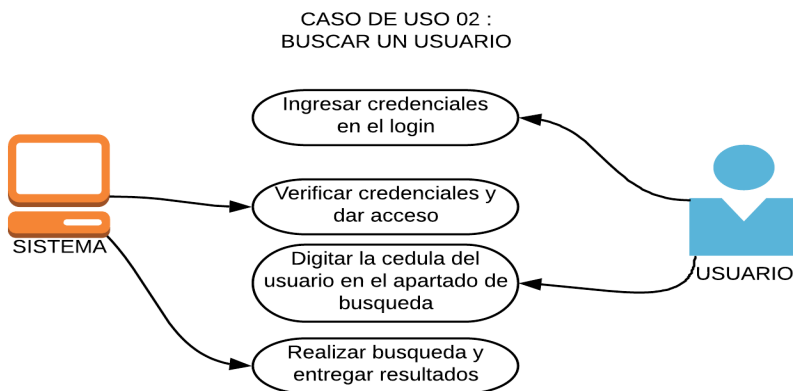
CASO DE USO 02 :
BUSCAR UN USUARIO

Ingresar credenciales en el login

Verificar credenciales y dar acceso

Digitar la cedula del usuario en el apartado de busqueda

Realizar busqueda y entregar resultados

SISTEMA

USUARIO